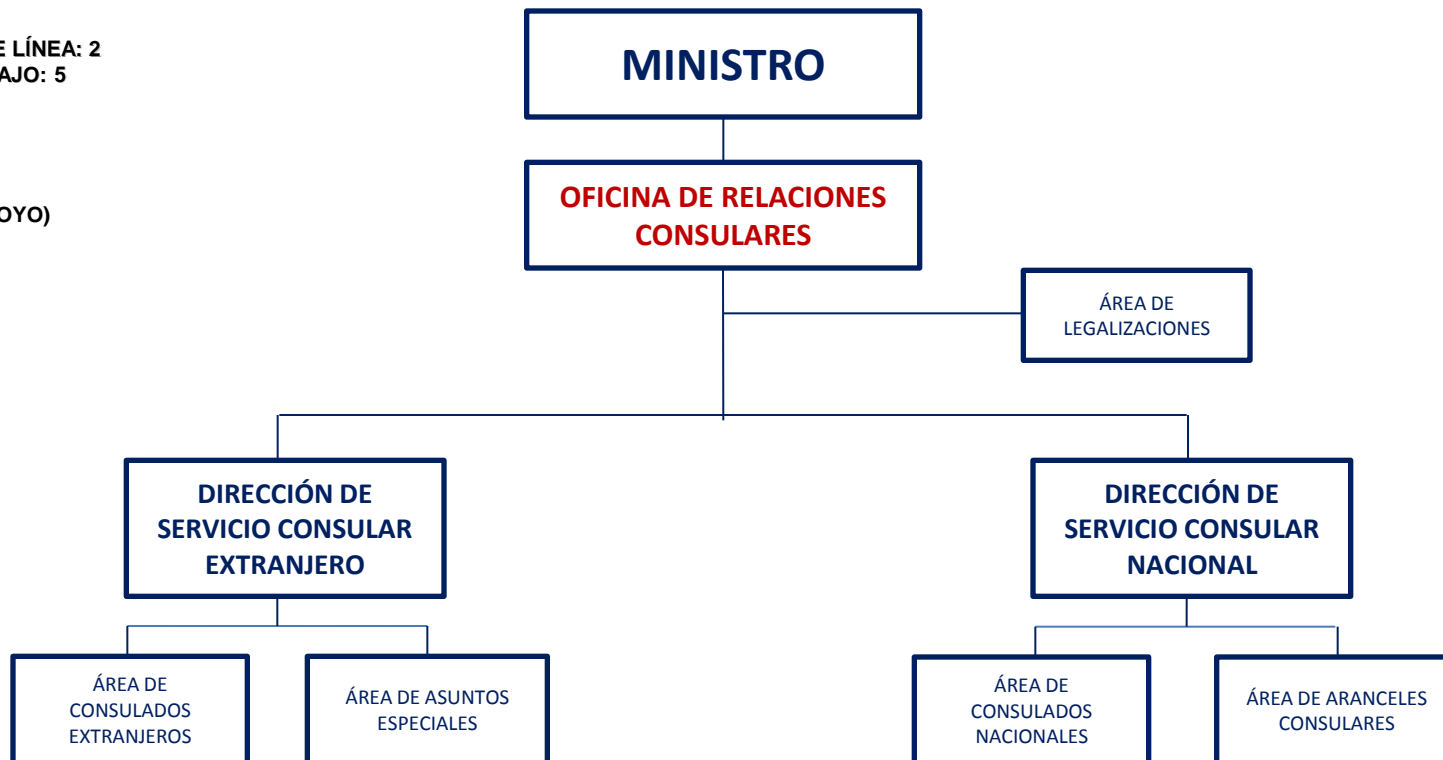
E LÍNEA: 2
AJO: 5

OYO)

MINISTRO

OFICINA DE RELACIONES CONSULARES

ÁREA DE LEGALIZACIONES

DIRECCIÓN DE SERVICIO CONSULAR EXTRANJERO

DIRECCIÓN DE SERVICIO CONSULAR NACIONAL

ÁREA DE CONSULADOS EXTRANJEROS

ÁREA DE ASUNTOS ESPECIALES

ÁREA DE CONSULADOS NACIONALES

ÁREA DE ARANCELES CONSULARES